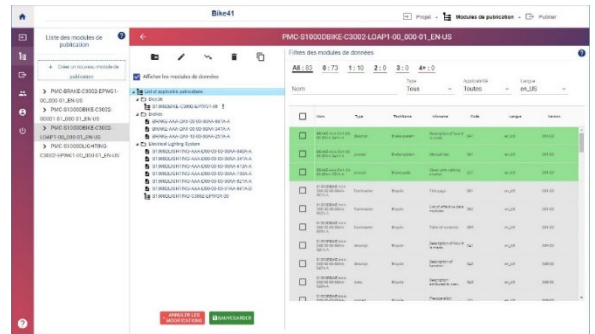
Bike41

Projet · Modules de publication · Publier

Liste des modules de publication

+ Créer un nouveau module de publication

> PMC-BRAKE-C3002-EPWG1-00_000-01_EN-US
> PMC-S1000DBIKE-C3002-00001-01_000-01_EN-US
> PMC-S1000DBIKE-C3002-LOAP1-00_000-01_EN-US
> PMC-S1000DLIGHTING-C3002-EPWG1-00_000-01_EN-US

PMC-S1000DBIKE-C3002-LOAP1-00_000-01_EN-US

Afficher les modules de données

List of applicable publications
Bicycle
S1000DBIKE-C3002-EPWG1-00
Brakes
Electrical Lighting System

ANNULER LES MODIFICATIONS
ENREGISTRER

Filtres des modules de données

All : 80   0 : 73   1 : 10   2 : 0   3 : 0   4+ : 0

Nom
Type
Tous
Applicabilité
Toutes
Langue
en_US

| Nom | Type | Titre | Information | Code | Langue | Version |
|---|---|---|---|---|---|---|
| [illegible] | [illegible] | Brake system | Description of how it is made | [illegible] | en_US | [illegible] |
| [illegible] | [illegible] | Brake system | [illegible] | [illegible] | en_US | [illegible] |
| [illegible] | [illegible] | Brake system | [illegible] | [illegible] | en_US | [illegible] |
| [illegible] | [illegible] | Bicycle | Title page | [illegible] | en_US | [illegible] |
| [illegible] | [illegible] | Bicycle | List of effective data modules | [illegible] | en_US | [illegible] |
| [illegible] | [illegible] | Bicycle | Table of contents | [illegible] | en_US | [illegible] |
| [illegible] | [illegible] | Bicycle | Description of how it is made | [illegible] | en_US | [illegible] |
| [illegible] | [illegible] | Bicycle | Description of function | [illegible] | en_US | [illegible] |
| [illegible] | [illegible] | Bicycle | Description of how it is made | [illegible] | en_US | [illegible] |
| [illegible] | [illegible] | Bicycle | Preparation | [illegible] | en_US | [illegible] |